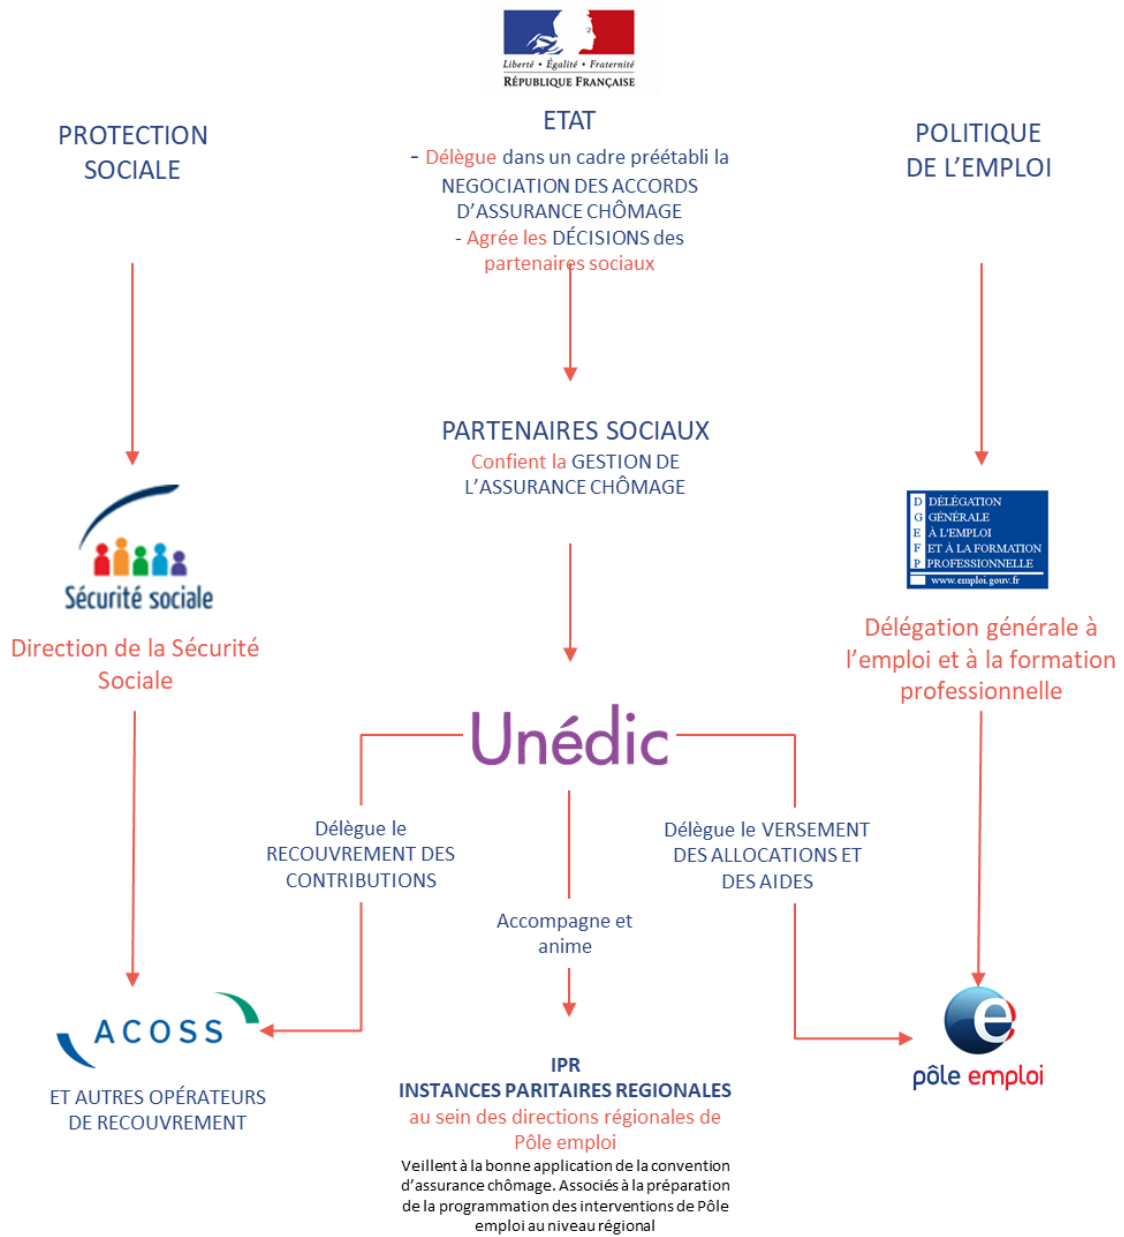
Liberté • Égalité • Fraternité
RÉPUBLIQUE FRANÇAISE

PROTECTION SOCIALE

ETAT
- Délègue dans un cadre préétabli la NEGOCIATION DES ACCORDS D'ASSURANCE CHÔMAGE
- Agrée les DÉCISIONS des partenaires sociaux

POLITIQUE DE L'EMPLOI

PARTENAIRES SOCIAUX
Confient la GESTION DE L'ASSURANCE CHÔMAGE

Sécurité sociale
Direction de la Sécurité Sociale

D DÉLÉGATION
G GÉNÉRALE
E À L'EMPLOI
F ET À LA FORMATION
P PROFESSIONNELLE
www.emploi.gouv.fr

Délégation générale à l'emploi et à la formation professionnelle

Unédic

Délègue le RECOUVREMENT DES CONTRIBUTIONS

Accompagne et anime

Délègue le VERSEMENT DES ALLOCATIONS ET DES AIDES

ACOSS
ET AUTRES OPÉRATEURS DE RECOUVREMENT

IPR
INSTANCES PARITAIRES REGIONALES
au sein des directions régionales de Pôle emploi
Veillent à la bonne application de la convention d'assurance chômage. Associés à la préparation de la programmation des interventions de Pôle emploi au niveau régional

pôle emploi